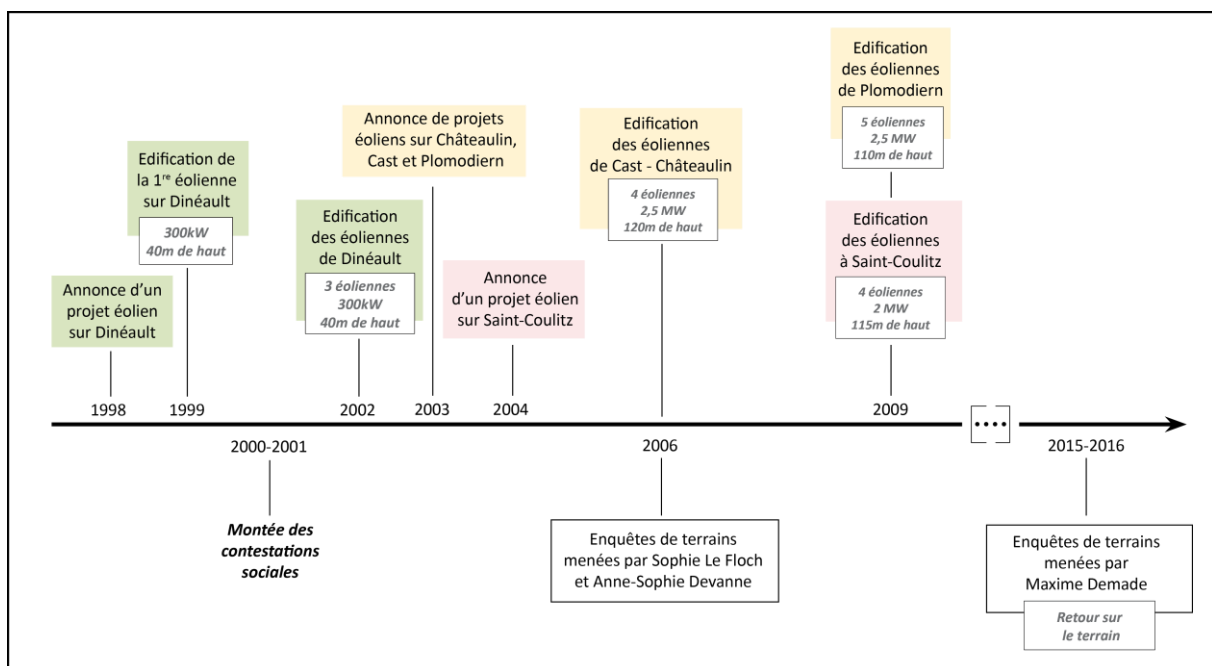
Edification des éoliennes de Plomodiern

5 éoliennes
2,5 MW
110m de haut

Annonce de projets éoliens sur Châteaulin, Cast et Plomodiern

Edification des éoliennes de Cast - Châteaulin

4 éoliennes
2,5 MW
120m de haut

Edification de la 1$^{re}$ éolienne sur Dinéault

300kW
40m de haut

Edification des éoliennes de Dinéault

3 éoliennes
300kW
40m de haut

Edification des éoliennes à Saint-Coulitz

4 éoliennes
2 MW
115m de haut

Annonce d'un projet éolien sur Dinéault

Annonce d'un projet éolien sur Saint-Coulitz

1998 1999 2002 2003 2004 2009

....

2000-2001

2006

2015-2016

Montée des contestations sociales

Enquêtes de terrains menées par Sophie Le Floch et Anne-Sophie Devanne

Enquêtes de terrains menées par Maxime Demade

Retour sur le terrain